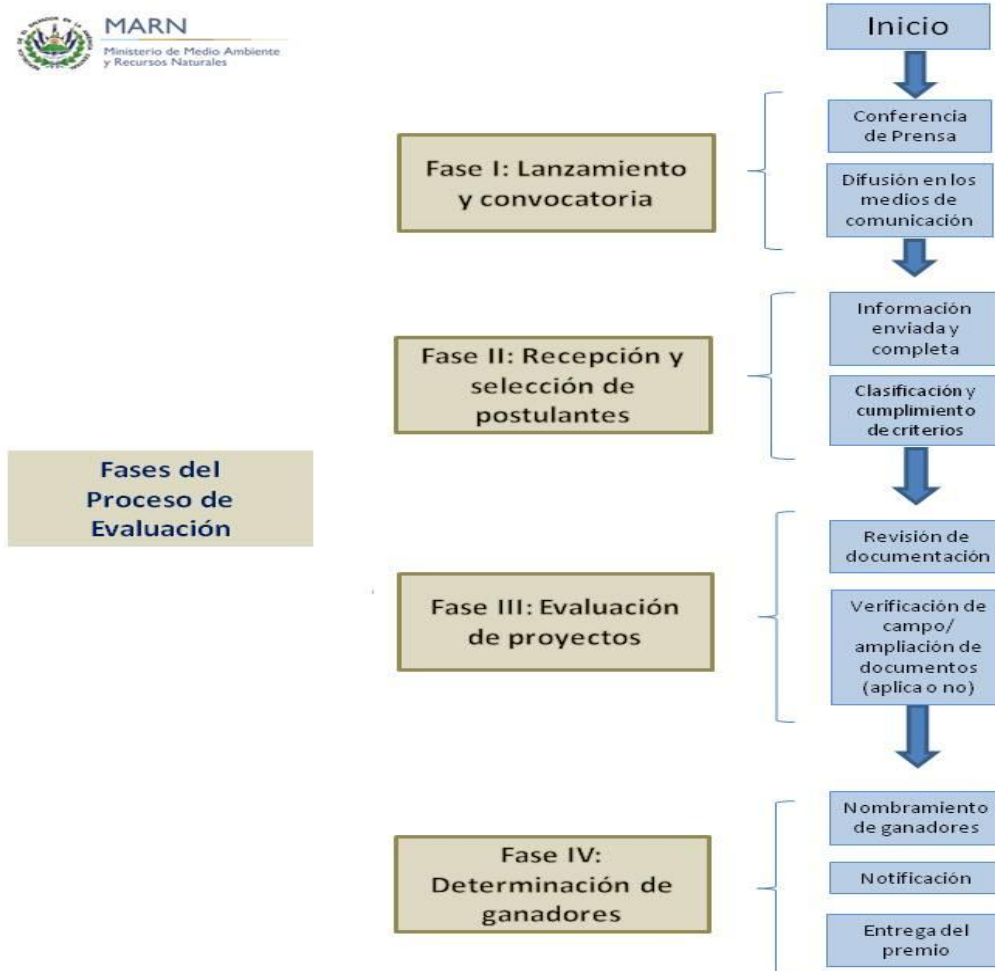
MARN
Ministerio de Medio Ambiente y Recursos Naturales

Inicio

Fases del Proceso de Evaluación

Fase I: Lanzamiento y convocatoria

Conferencia de Prensa

Difusión en los medios de comunicación

Fase II: Recepción y selección de postulantes

Información enviada y completa

Clasificación y cumplimiento de criterios

Fase III: Evaluación de proyectos

Revisión de documentación

Verificación de campo/ ampliación de documentos (aplica o no)

Fase IV: Determinación de ganadores

Nombramiento de ganadores

Notificación

Entrega del premio